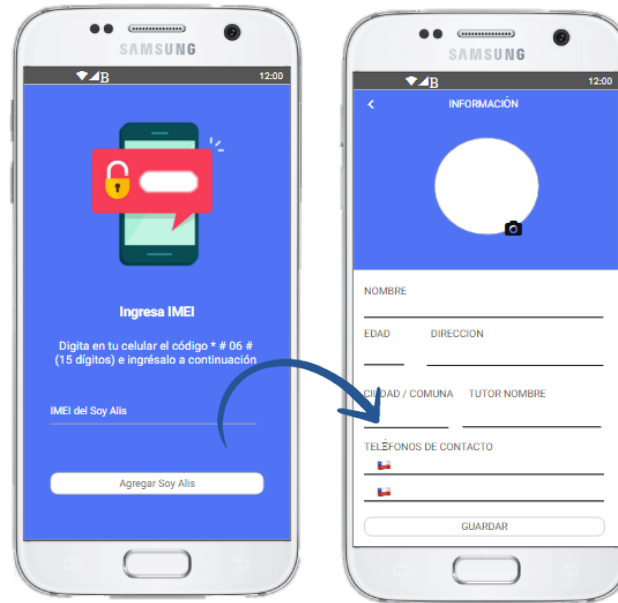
SAMSUNG

12:00

Ingresa IMEI

Digita en tu celular el código * # 06 # (15 dígitos) e ingrésalo a continuación

IMEI del Soy Alis

Agregar Soy Alis

SAMSUNG

12:00

<

INFORMACIÓN

NOMBRE

EDAD

DIRECCION

CIUDAD / COMUNA

TUTOR NOMBRE

TELÉFONOS DE CONTACTO

GUARDAR